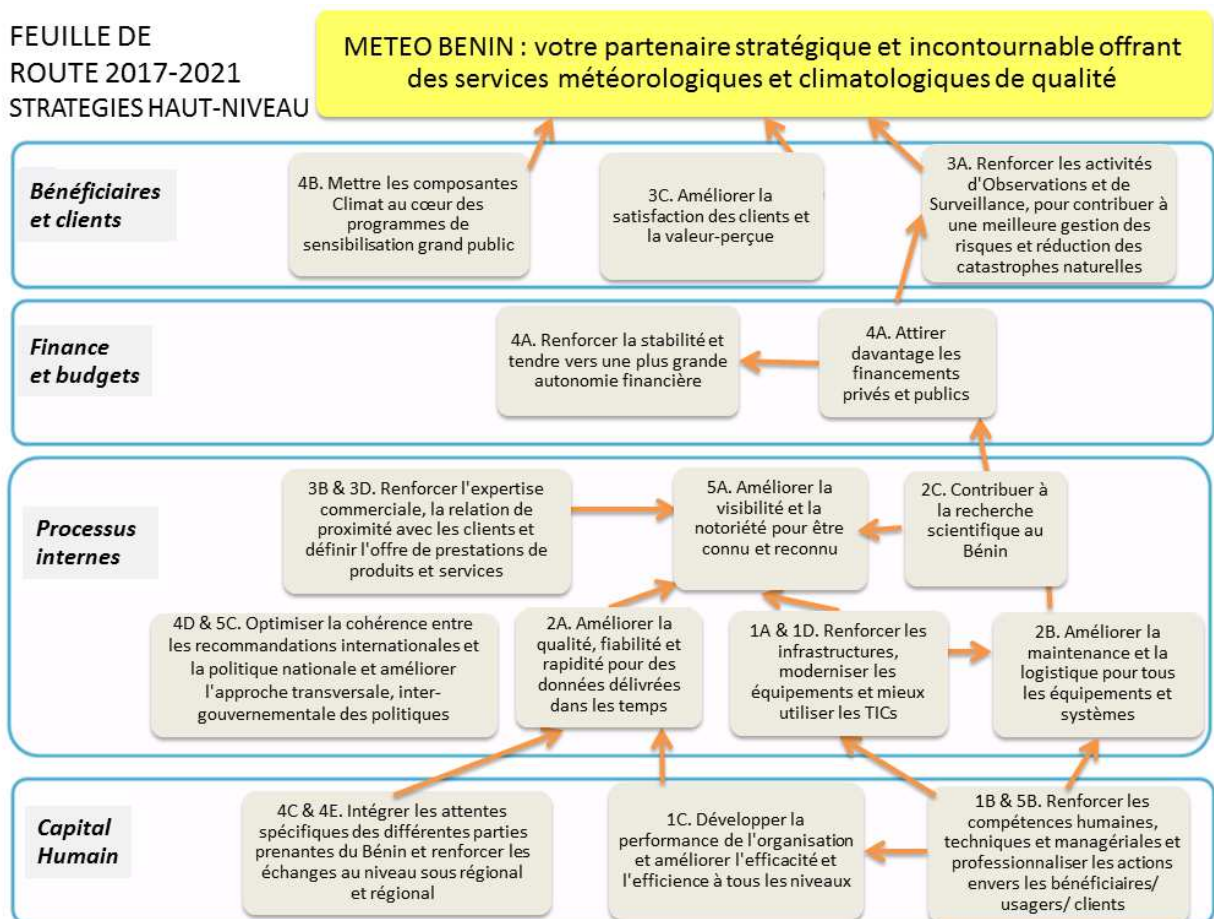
FEUILLE DE ROUTE 2017-2021
STRATEGIES HAUT-NIVEAU

METEO BENIN : votre partenaire stratégique et incontournable offrant des services météorologiques et climatologiques de qualité

Bénéficiaires et clients

4B. Mettre les composantes Climat au cœur des programmes de sensibilisation grand public

3C. Améliorer la satisfaction des clients et la valeur-perçue

3A. Renforcer les activités d'Observations et de Surveillance, pour contribuer à une meilleure gestion des risques et réduction des catastrophes naturelles

Finance et budgets

4A. Renforcer la stabilité et tendre vers une plus grande autonomie financière

4A. Attirer davantage les financements privés et publics

Processus internes

3B & 3D. Renforcer l'expertise commerciale, la relation de proximité avec les clients et définir l'offre de prestations de produits et services

5A. Améliorer la visibilité et la notoriété pour être connu et reconnu

2C. Contribuer à la recherche scientifique au Bénin

4D & 5C. Optimiser la cohérence entre les recommandations internationales et la politique nationale et améliorer l'approche transversale, inter-gouvernementale des politiques

2A. Améliorer la qualité, fiabilité et rapidité pour des données délivrées dans les temps

1A & 1D. Renforcer les infrastructures, moderniser les équipements et mieux utiliser les TICs

2B. Améliorer la maintenance et la logistique pour tous les équipements et systèmes

Capital Humain

4C & 4E. Intégrer les attentes spécifiques des différentes parties prenantes du Bénin et renforcer les échanges au niveau sous régional et régional

1C. Développer la performance de l'organisation et améliorer l'efficacité et l'efficience à tous les niveaux

1B & 5B. Renforcer les compétences humaines, techniques et managériales et professionnaliser les actions envers les bénéficiaires/ usagers/ clients